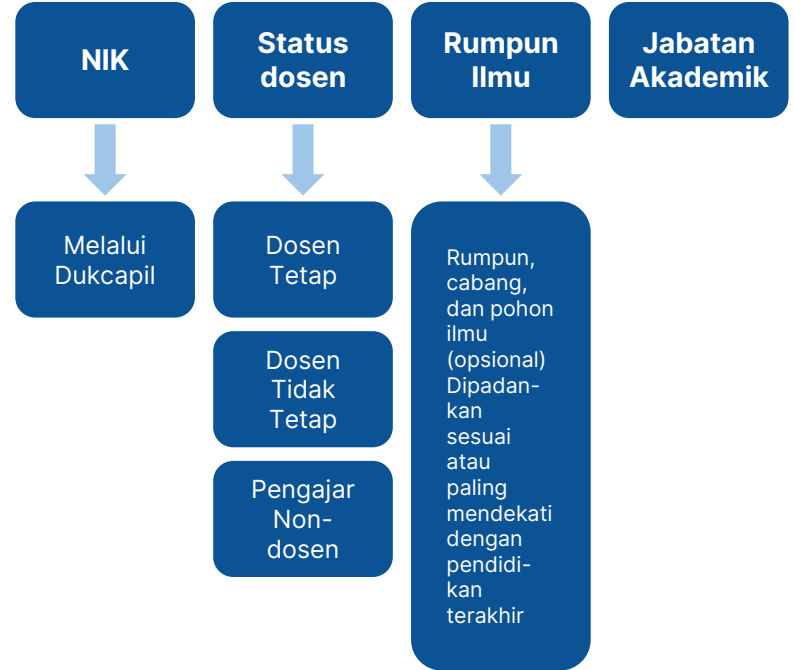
NIK

Status dosen

Rumpun Ilmu

Jabatan Akademik

Melalui Dukcapil

Dosen Tetap

Dosen Tidak Tetap

Pengajar Non-dosen

Rumpun, cabang, dan pohon ilmu (opsional) Dipadankan sesuai atau paling mendekati dengan pendidikan terakhir